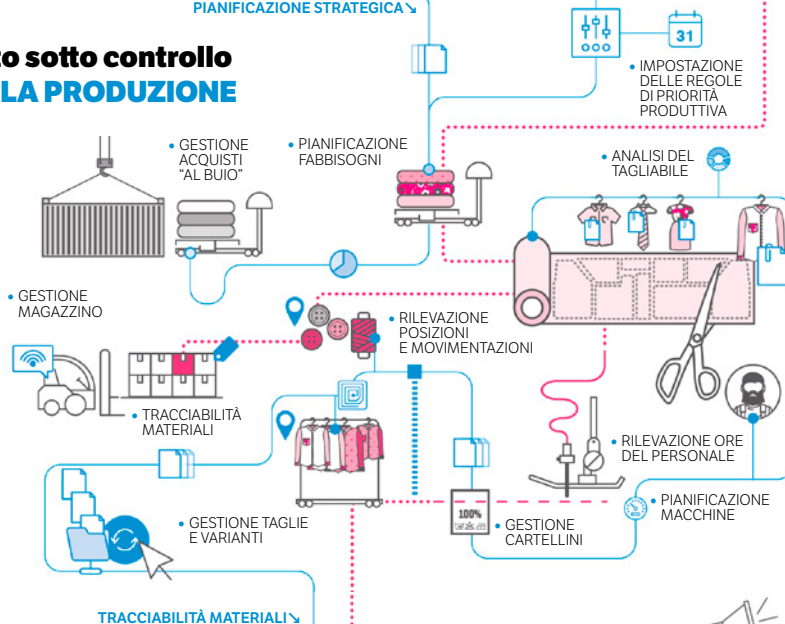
PIANIFICAZIONE STRATEGICA↘

to sotto controllo
LA PRODUZIONE

31

IMPOSTAZIONE DELLE REGOLE DI PRIORITÀ PRODUTTIVA

GESTIONE ACQUISTI "AL BUIO"

PIANIFICAZIONE FABBISOGNI

ANALISI DEL TAGLIABILE

GESTIONE MAGAZZINO

RILEVAZIONE POSIZIONI E MOVIMENTAZIONI

TRACCIABILITÀ MATERIALI

RILEVAZIONE ORE DEL PERSONALE

PIANIFICAZIONE MACCHINE

100%

GESTIONE TAGLIE E VARIANTI

GESTIONE CARTELLINI

TRACCIABILITÀ MATERIALI↘